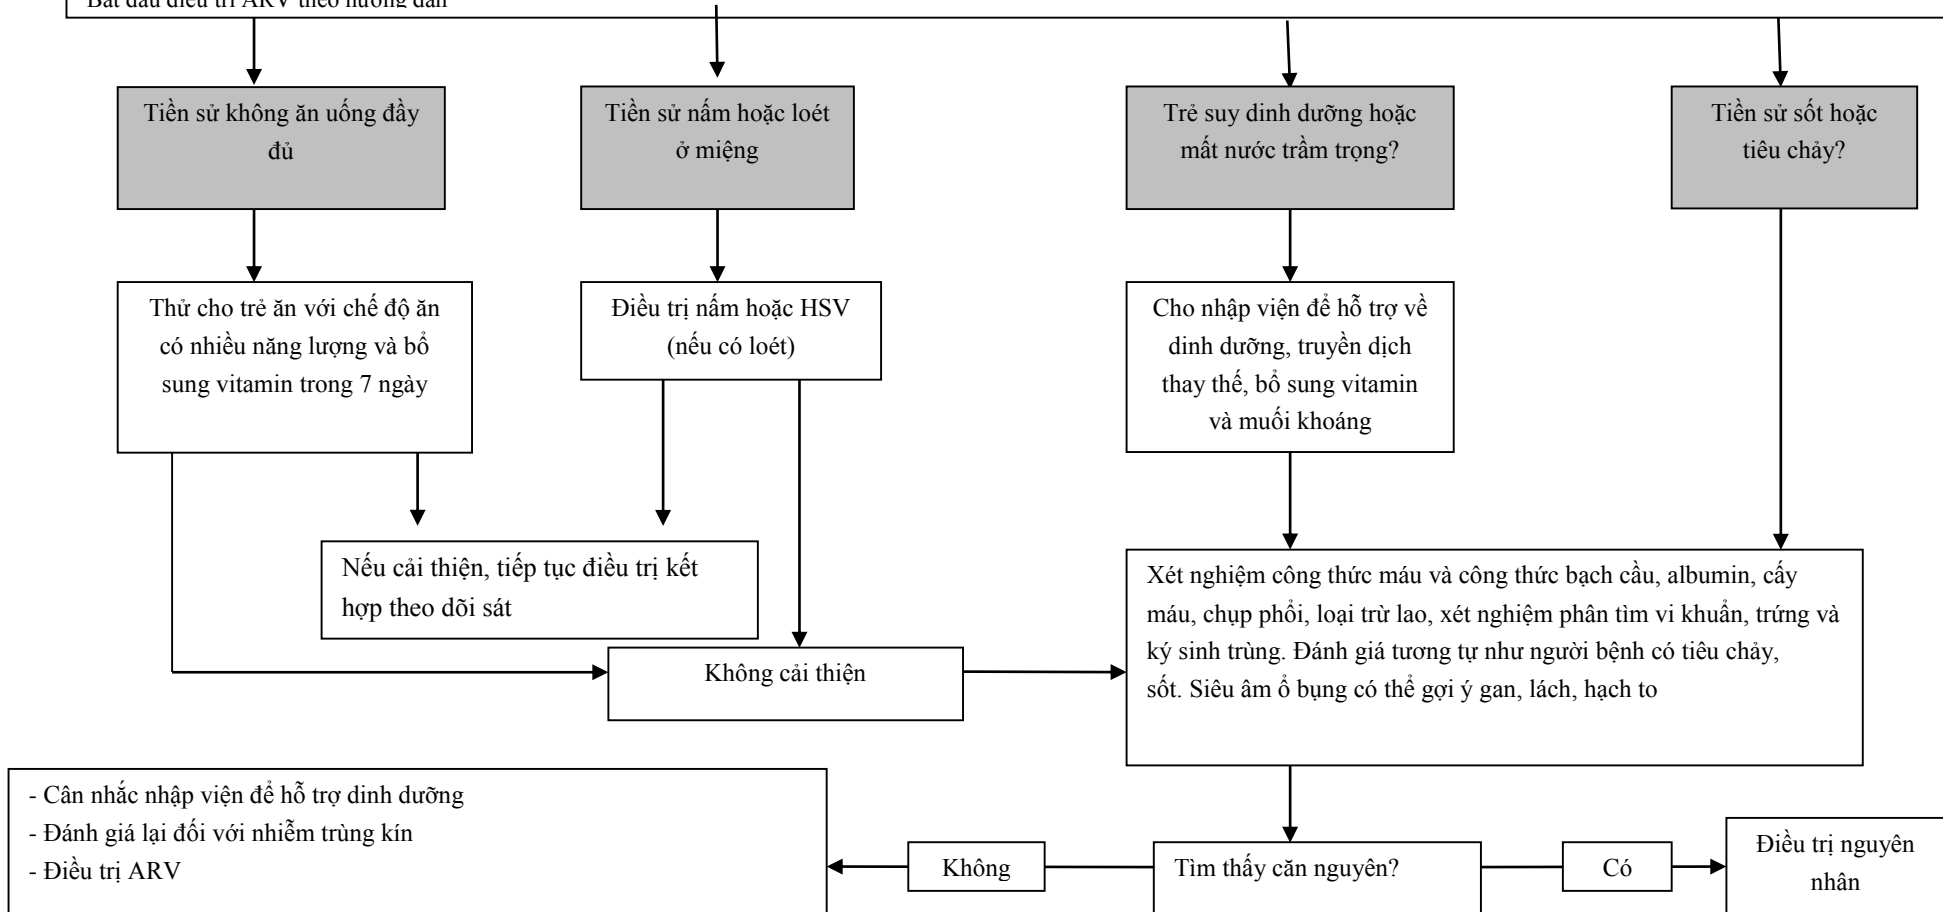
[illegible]

Tiền sử không ăn uống đầy đủ

Tiền sử nấm hoặc loét ở miệng

Trẻ suy dinh dưỡng hoặc mất nước trầm trọng?

Tiền sử sốt hoặc tiêu chảy?

Thử cho trẻ ăn với chế độ ăn có nhiều năng lượng và bổ sung vitamin trong 7 ngày

Điều trị nấm hoặc HSV (nếu có loét)

Cho nhập viện để hỗ trợ về dinh dưỡng, truyền dịch thay thế, bổ sung vitamin và muối khoáng

Nếu cải thiện, tiếp tục điều trị kết hợp theo dõi sát

Không cải thiện

Xét nghiệm công thức máu và công thức bạch cầu, albumin, cấy máu, chụp phổi, loại trừ lao, xét nghiệm phân tìm vi khuẩn, trứng và ký sinh trùng. Đánh giá tương tự như người bệnh có tiêu chảy, sốt. Siêu âm ổ bụng có thể gợi ý gan, lách, hạch to

- Cân nhắc nhập viện để hỗ trợ dinh dưỡng
- Đánh giá lại đối với nhiễm trùng kín
- Điều trị ARV

Không

Tìm thấy căn nguyên?

Có

Điều trị nguyên nhân